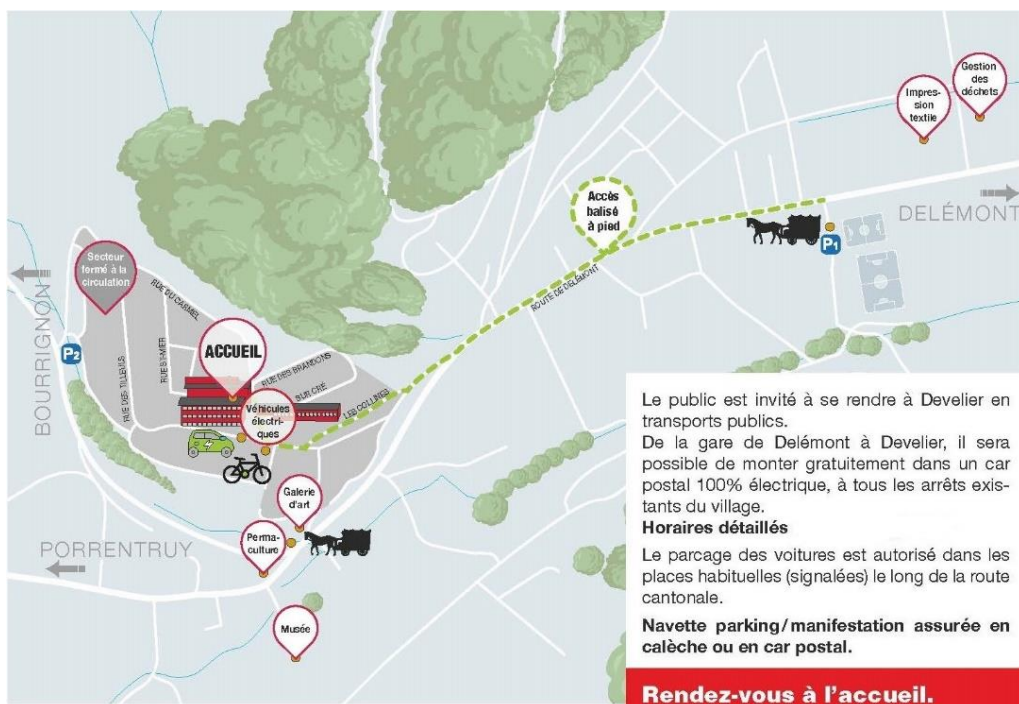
Gestion des déchets

Impression textile

Accès balisé à pied

DELÉMONT

P1

Secteur fermé à la circulation

BOURRIGNON

P2

RUE DU CARMEL

RUE DES TILLEULS

RUE S-MER

ACCUEIL

RUE DES BRANDONS

RUE CRÉ

LES COLLINES

ROUTE DE DELÉMONT

Véhicules électriques

Galerie d'art

Permaculture

PORRENTRUY

Musée

Le public est invité à se rendre à Develier en transports publics.
De la gare de Delémont à Develier, il sera possible de monter gratuitement dans un car postal 100% électrique, à tous les arrêts existants du village.
Horaires détaillés

Le parcage des voitures est autorisé dans les places habituelles (signalées) le long de la route cantonale.

Navette parking/manifestation assurée en calèche ou en car postal.

Rendez-vous à l'accueil.